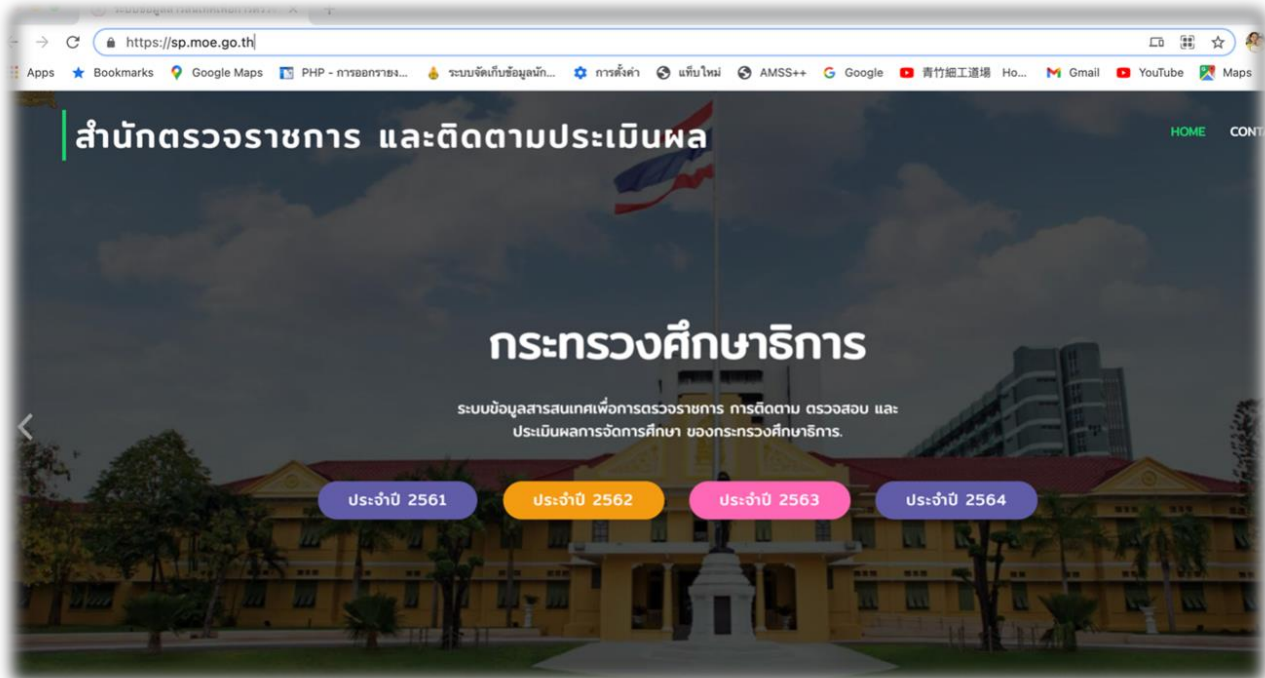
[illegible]

https://sp.moe.go.th

Apps Bookmarks Google Maps PHP - การออกรายง... ระบบจัดเก็บข้อมูลนัก... การตั้งค่า แท็บใหม่ AMSS++ Google 青竹細工道場 Ho... Gmail YouTube Maps

สำนักตรวจราชการ และติดตามประเมินผล

HOME CONT

กระทรวงศึกษาธิการ

ระบบข้อมูลสารสนเทศเพื่อการตรวจราชการ การติดตาม ตรวจสอบ และประเมินผลการจัดการศึกษา ของกระทรวงศึกษาธิการ.

ประจำปี 2561 ประจำปี 2562 ประจำปี 2563 ประจำปี 2564